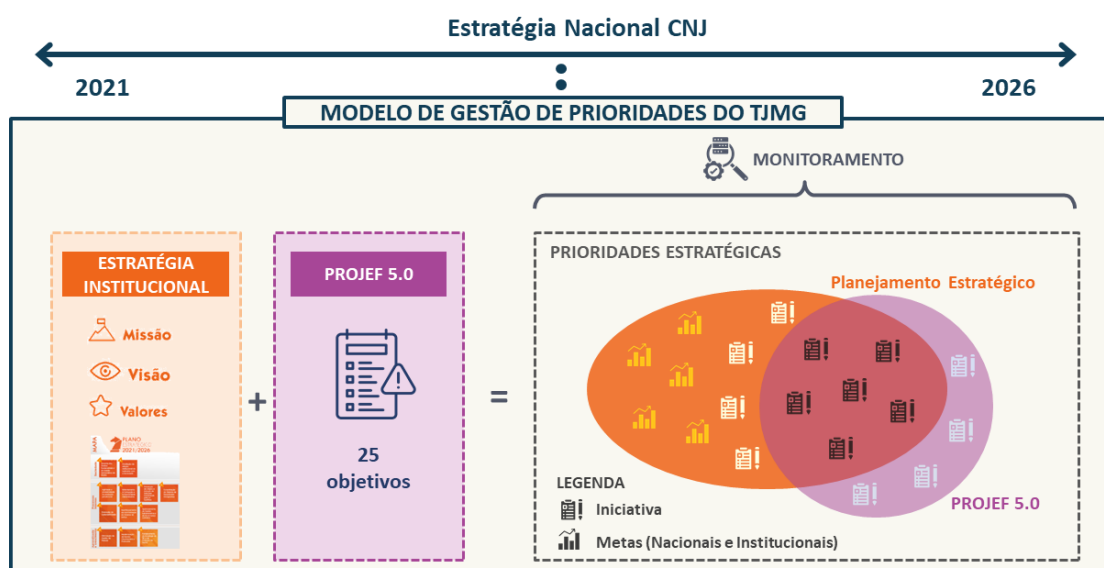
Estratégia Nacional CNJ

2021

2026

MODELO DE GESTÃO DE PRIORIDADES DO TJMG

MONITORAMENTO

ESTRATÉGIA INSTITUCIONAL

Missão

Visão

Valores

PLANO ESTRATÉGICO 2021-2026

+

PROJEF 5.0

25 objetivos

=

PRIORIDADES ESTRATÉGICAS

Planejamento Estratégico

PROJEF 5.0

LEGENDA

Iniciativa

Metas (Nacionais e Institucionais)